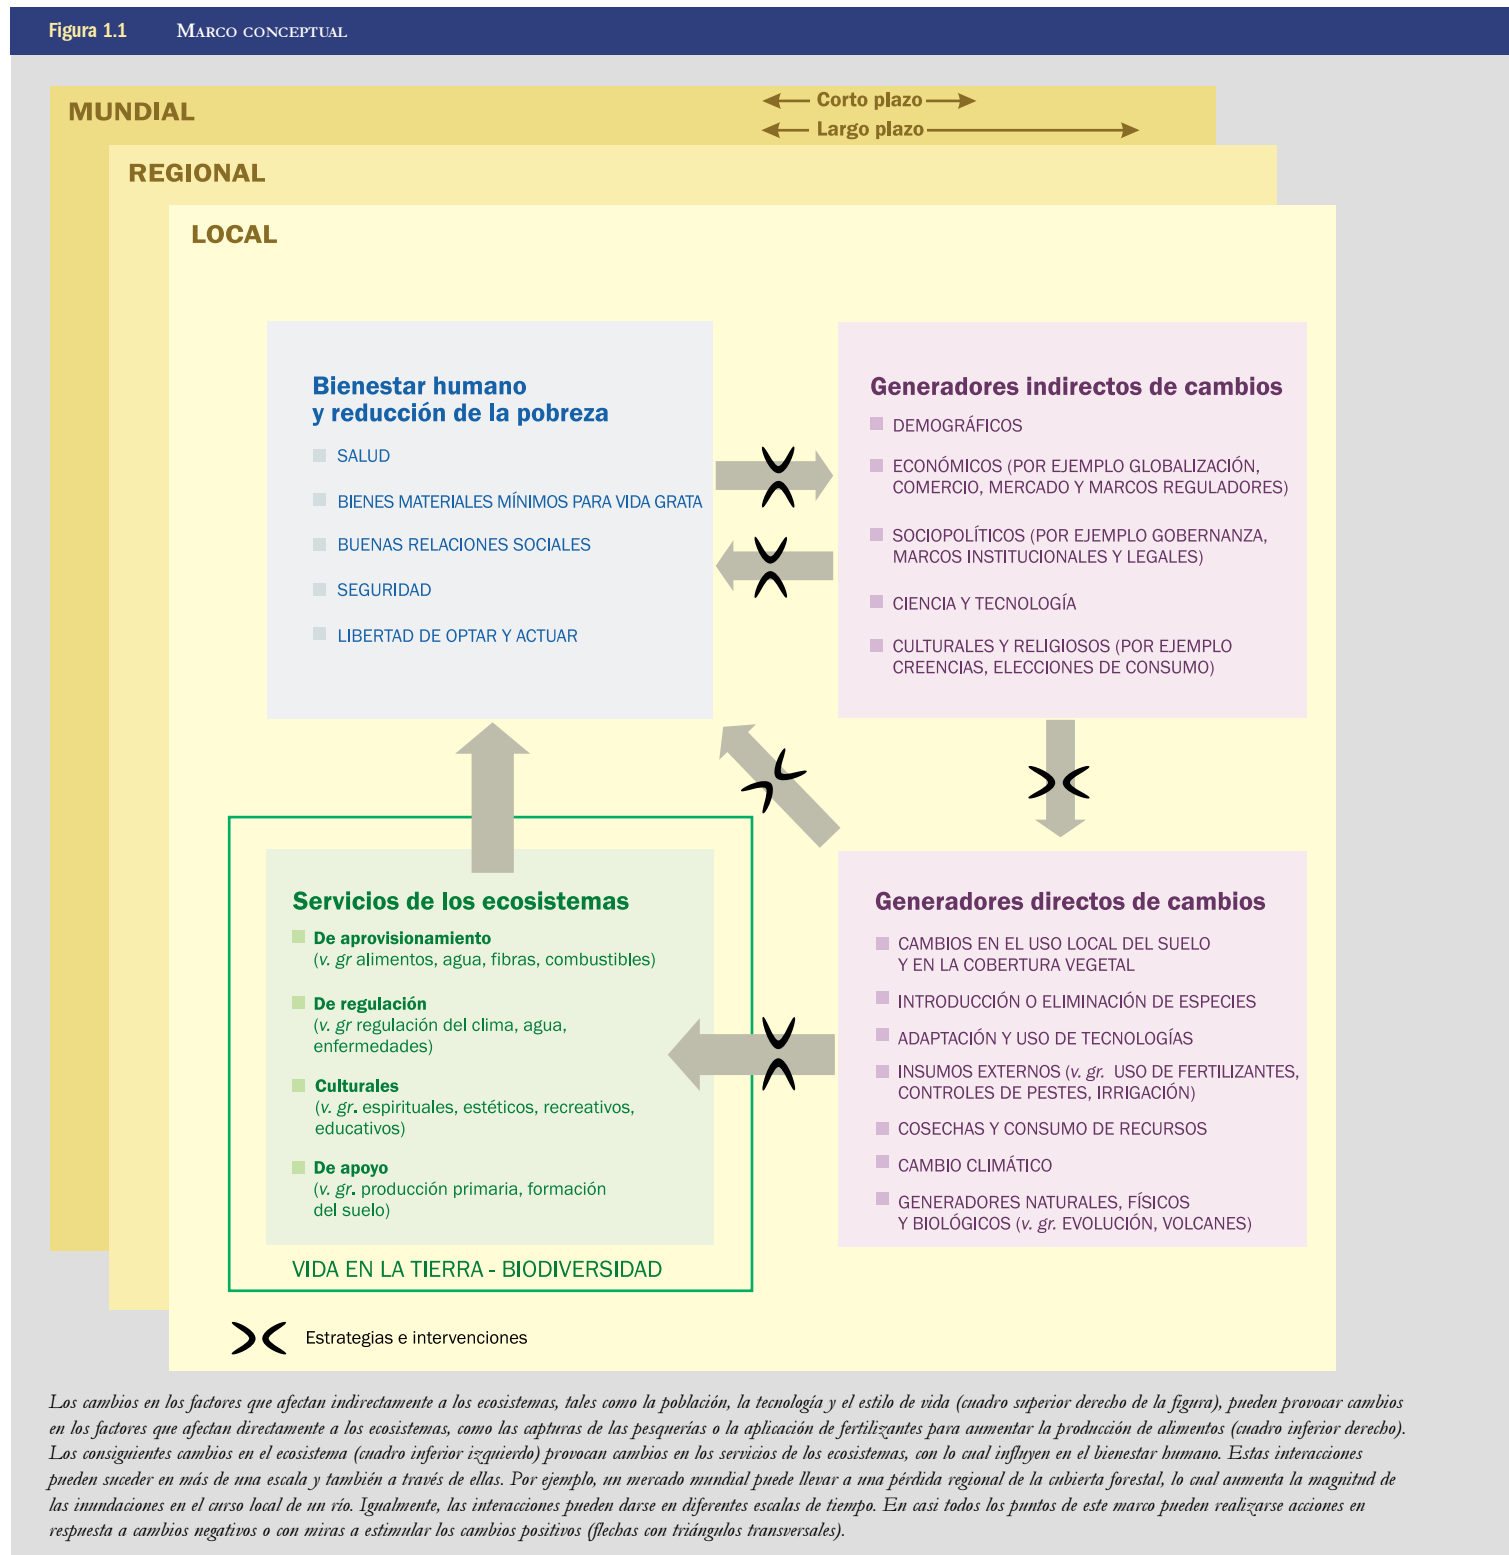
Figura 1.1 Marco conceptual

MUNDIAL

Corto plazo

Largo plazo

REGIONAL

LOCAL

Bienestar humano y reducción de la pobreza

SALUD

BIENES MATERIALES MÍNIMOS PARA VIDA GRATA

BUENAS RELACIONES SOCIALES

SEGURIDAD

LIBERTAD DE OPTAR Y ACTUAR

Generadores indirectos de cambios

DEMOGRÁFICOS

ECONÓMICOS (POR EJEMPLO GLOBALIZACIÓN, COMERCIO, MERCADO Y MARCOS REGULADORES)

SOCIOPOLÍTICOS (POR EJEMPLO GOBERNANZA, MARCOS INSTITUCIONALES Y LEGALES)

CIENCIA Y TECNOLOGÍA

CULTURALES Y RELIGIOSOS (POR EJEMPLO CREENCIAS, ELECCIONES DE CONSUMO)

Servicios de los ecosistemas

De aprovisionamiento
(v. gr alimentos, agua, fibras, combustibles)

De regulación
(v. gr regulación del clima, agua, enfermedades)

Culturales
(v. gr. espirituales, estéticos, recreativos, educativos)

De apoyo
(v. gr. producción primaria, formación del suelo)

VIDA EN LA TIERRA - BIODIVERSIDAD

Generadores directos de cambios

CAMBIOS EN EL USO LOCAL DEL SUELO Y EN LA COBERTURA VEGETAL

INTRODUCCIÓN O ELIMINACIÓN DE ESPECIES

ADAPTACIÓN Y USO DE TECNOLOGÍAS

INSUMOS EXTERNOS (v. gr. USO DE FERTILIZANTES, CONTROLES DE PESTES, IRRIGACIÓN)

COSECHAS Y CONSUMO DE RECURSOS

CAMBIO CLIMÁTICO

GENERADORES NATURALES, FÍSICOS Y BIOLÓGICOS (v. gr. EVOLUCIÓN, VOLCANES)

Estrategias e intervenciones

Los cambios en los factores que afectan indirectamente a los ecosistemas, tales como la población, la tecnología y el estilo de vida (cuadro superior derecho de la figura), pueden provocar cambios en los factores que afectan directamente a los ecosistemas, como las capturas de las pesquerías o la aplicación de fertilizantes para aumentar la producción de alimentos (cuadro inferior derecho). Los consiguientes cambios en el ecosistema (cuadro inferior izquierdo) provocan cambios en los servicios de los ecosistemas, con lo cual influyen en el bienestar humano. Estas interacciones pueden suceder en más de una escala y también a través de ellas. Por ejemplo, un mercado mundial puede llevar a una pérdida regional de la cubierta forestal, lo cual aumenta la magnitud de las inundaciones en el curso local de un río. Igualmente, las interacciones pueden darse en diferentes escalas de tiempo. En casi todos los puntos de este marco pueden realizarse acciones en respuesta a cambios negativos o con miras a estimular los cambios positivos (flechas con triángulos transversales).